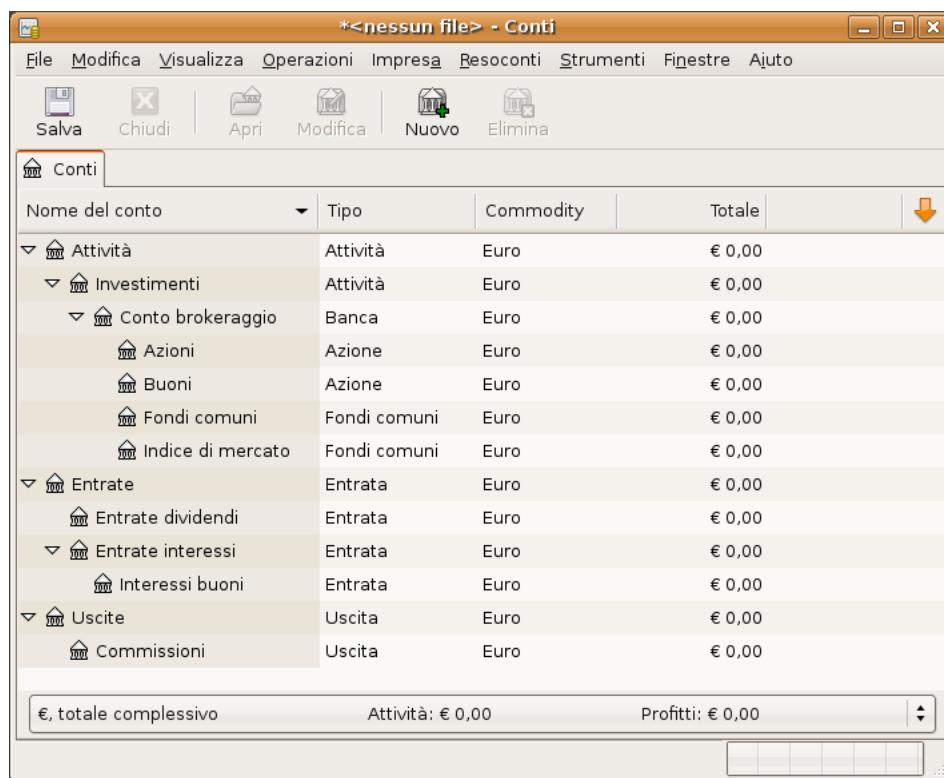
*<nessun file> - Conti

File Modifica Visualizza Operazioni Impresa Resoconti Strumenti Finestre Aiuto

Salva Chiudi Apri Modifica Nuovo Elimina

Conti

| Nome del conto | Tipo | Commodity | Totale |
|---|---|---|---|
| Attività | Attività | Euro | € 0,00 |
| Investimenti | Attività | Euro | € 0,00 |
| Conto brokeraggio | Banca | Euro | € 0,00 |
| Azioni | Azione | Euro | € 0,00 |
| Buoni | Azione | Euro | € 0,00 |
| Fondi comuni | Fondi comuni | Euro | € 0,00 |
| Indice di mercato | Fondi comuni | Euro | € 0,00 |
| Entrate | Entrata | Euro | € 0,00 |
| Entrate dividendi | Entrata | Euro | € 0,00 |
| Entrate interessi | Entrata | Euro | € 0,00 |
| Interessi buoni | Entrata | Euro | € 0,00 |
| Uscite | Uscita | Euro | € 0,00 |
| Commissioni | Uscita | Euro | € 0,00 |

€, totale complessivo Attività: € 0,00 Profitti: € 0,00